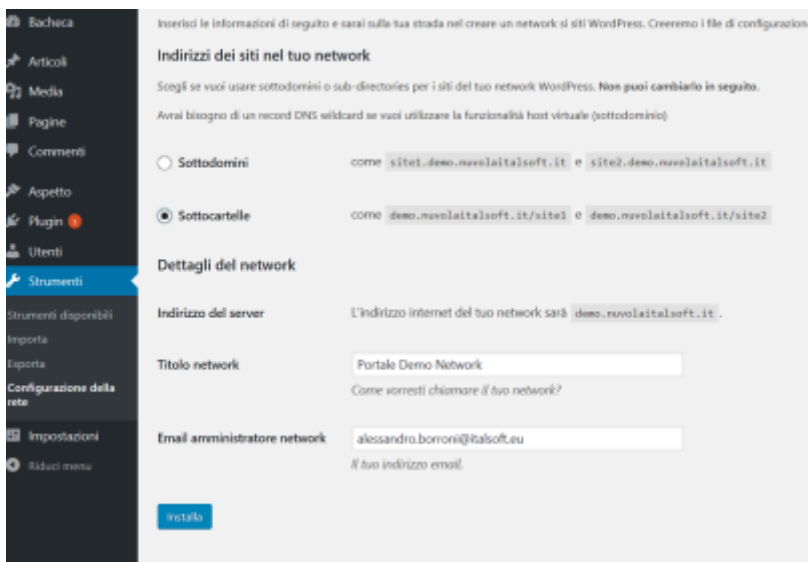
Bacheca
Articoli
Media
Pagine
Commenti
Aspetto
Plugin 1
Utenti
Strumenti
Strumenti disponibili
Importa
Esporta
Configurazione della rete
Impostazioni
Riduci menu

Inserisci le informazioni di seguito e sarai sulla tua strada nel creare un network si siti WordPress. Creeremo i file di configurazion

Indirizzi dei siti nel tuo network

Scegli se vuoi usare sottodomini o sub-directories per i siti del tuo network WordPress. Non puoi cambiarlo in seguito.

Avrai bisogno di un record DNS wildcard se vuoi utilizzare la funzionalità host virtuale (sottodominio)

Sottodomini come site1.demo.nuvolaitalsoft.it e site2.demo.nuvolaitalsoft.it

Sottocartelle come demo.nuvolaitalsoft.it/site1 e demo.nuvolaitalsoft.it/site2

Dettagli del network

Indirizzo del server L'indirizzo internet del tuo network sarà demo.nuvolaitalsoft.it .

Titolo network Portale Demo Network
Come vorresti chiamare il tuo network?

Email amministratore network alessandro.borroni@italsoft.eu
Il tuo indirizzo email.

Installa